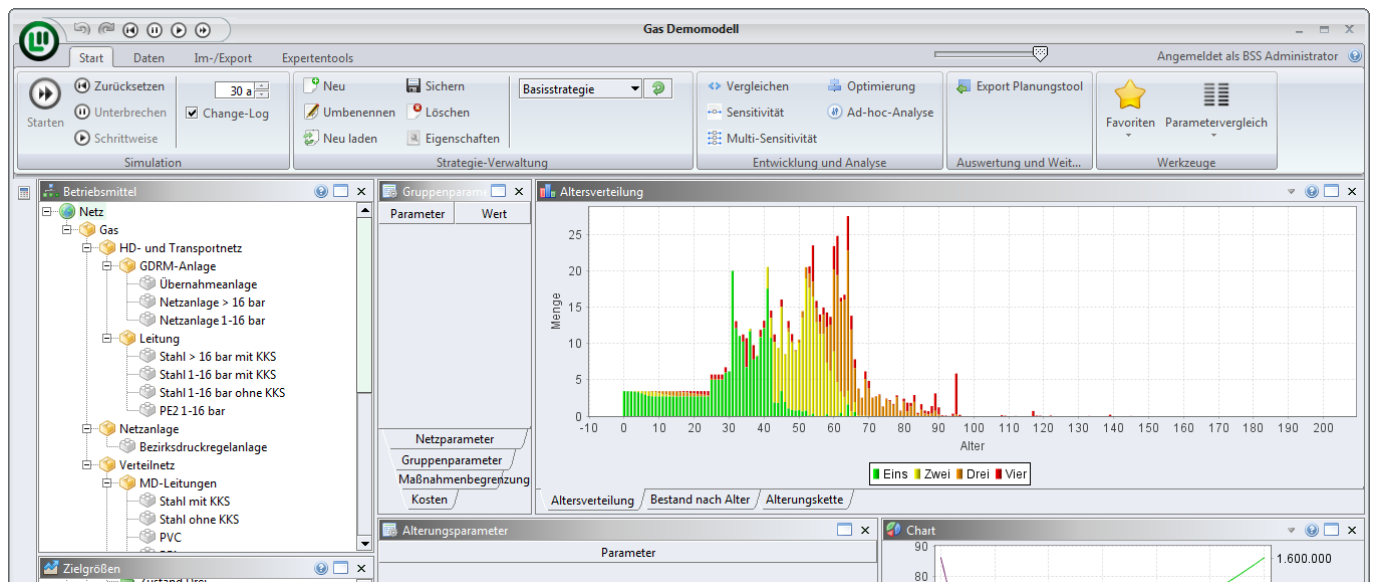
Gas Demomodell

Start Daten Im-/Export Expertentools

Angemeldet als BSS Administrator

Starten Zurücksetzen Unterbrechen Schrittweise 30 a Change-Log
Simulation

Neu Umbenennen Neu laden Sichern Löschen Eigenschaften Basisstrategie
Strategie-Verwaltung

Vergleichen Sensitivität Multi-Sensitivität Optimierung Ad-hoc-Analyse
Entwicklung und Analyse

Export Planungstool
Auswertung und Weit...

Favoriten Parametervergleich
Werkzeuge

Betriebsmittel
Netz
Gas
HD- und Transportnetz
GDRM-Anlage
Übernahmeanlage
Netzanlage > 16 bar
Netzanlage 1-16 bar
Leitung
Stahl > 16 bar mit KKS
Stahl 1-16 bar mit KKS
Stahl 1-16 bar ohne KKS
PE2 1-16 bar
Netzanlage
Bezirksdruckregelanlage
Verteilnetz
MD-Leitungen
Stahl mit KKS
Stahl ohne KKS
PVC

Zielgrößen

Gruppenparame
| Parameter | Wert |
|---|---|

Netzparameter
Gruppenparameter
Maßnahmenbegrenzung
Kosten

Altersverteilung
Menge
25
20
15
10
5
0
-10 0 10 20 30 40 50 60 70 80 90 100 110 120 130 140 150 160 170 180 190 200
Alter
Eins Zwei Drei Vier

Altersverteilung Bestand nach Alter Alterungskette

Alterungsparameter
Parameter

Chart
90
80
1.600.000